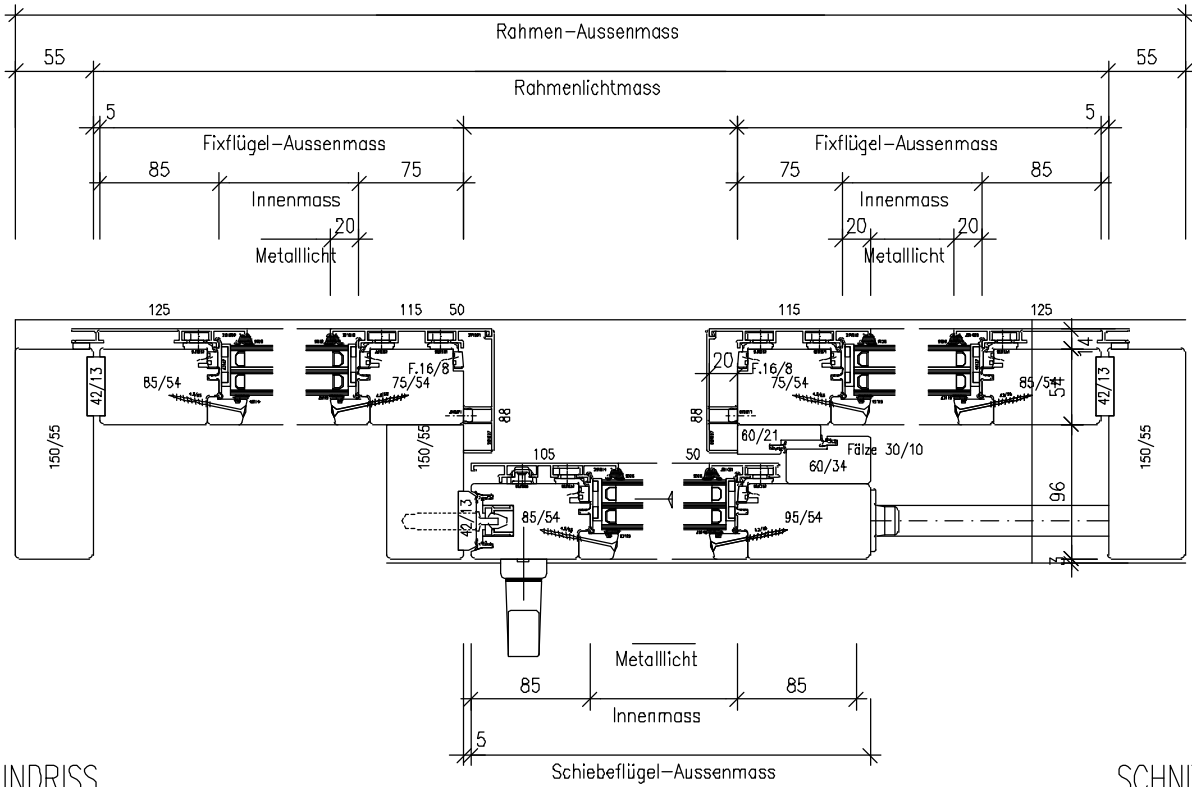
Rahmen–Aussenmass

55

55

Rahmenlichtmass

5

5

Fixflügel–Aussenmass

Fixflügel–Aussenmass

85

75

75

85

Innenmass

Innenmass

20

20

20

Metalllicht

Metalllicht

125

115

50

115

125

F.16/8

20

F.16/8

4

85/54

75/54

75/54

85/54

54

42/13

42/13

88

88

150/55

150/55

150/55

60/21

Fälze 30/10

60/34

105

50

96

42/13

85/54

95/54

3

Metalllicht

85

85

Innenmass

5

Schiebeflügel–Aussenmass

INDRISS

SCHNI